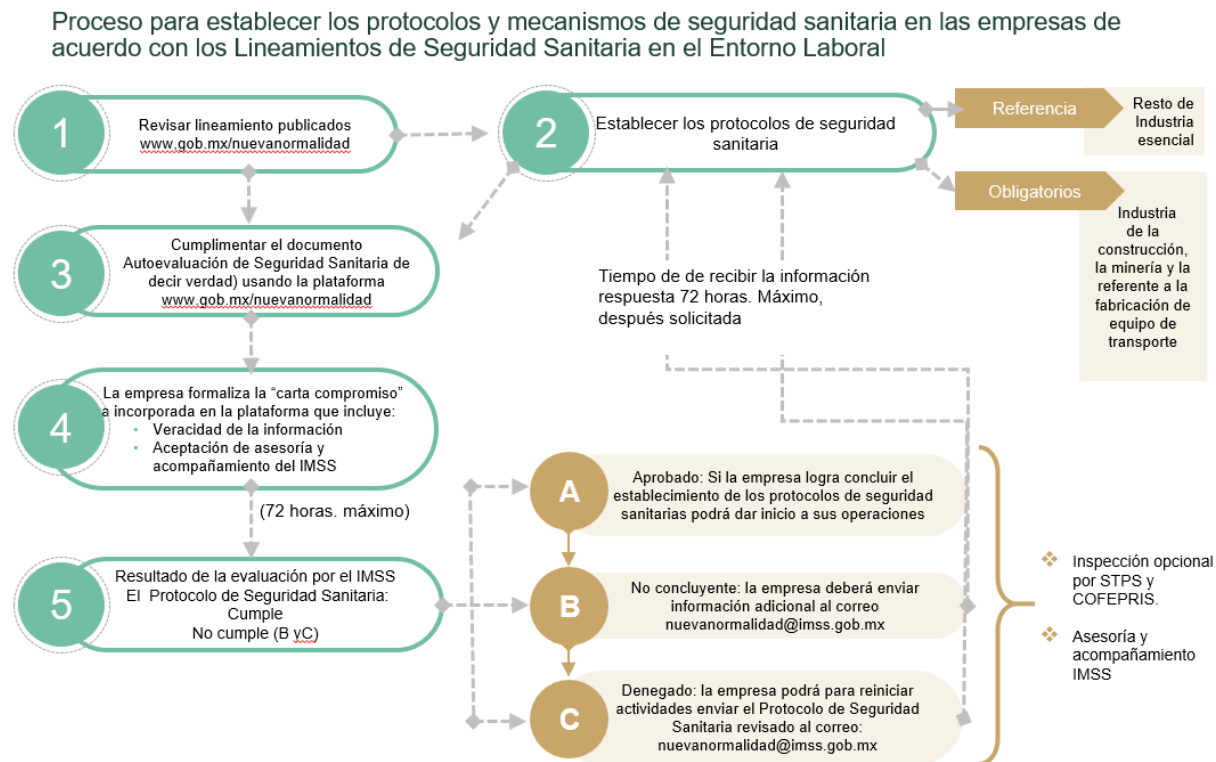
Proceso para establecer los protocolos y mecanismos de seguridad sanitaria en las empresas de acuerdo con los Lineamientos de Seguridad Sanitaria en el Entorno Laboral

1
Revisar lineamiento publicados
www.gob.mx/nuevanormalidad

2
Establecer los protocolos de seguridad sanitaria

Referencia
Resto de Industria esencial

Obligatorios
Industria de la construcción, la minería y la referente a la fabricación de equipo de transporte

3
Cumplimentar el documento Autoevaluación de Seguridad Sanitaria de decir verdad) usando la plataforma www.gob.mx/nuevanormalidad

Tiempo de de recibir la información respuesta 72 horas. Máximo, después solicitada

4
La empresa formaliza la "carta compromiso" a incorporada en la plataforma que incluye:
• Veracidad de la información
• Aceptación de asesoría y acompañamiento del IMSS

(72 horas. máximo)

5
Resultado de la evaluación por el IMSS
El Protocolo de Seguridad Sanitaria:
Cumple
No cumple (B yC)

A
Aprobado: Si la empresa logra concluir el establecimiento de los protocolos de seguridad sanitarias podrá dar inicio a sus operaciones

B
No concluyente: la empresa deberá enviar información adicional al correo nuevanormalidad@imss.gob.mx

C
Denegado: la empresa podrá para reiniciar actividades enviar el Protocolo de Seguridad Sanitaria revisado al correo: nuevanormalidad@imss.gob.mx

❖ Inspección opcional por STPS y COFEPRIS.

❖ Asesoría y acompañamiento IMSS